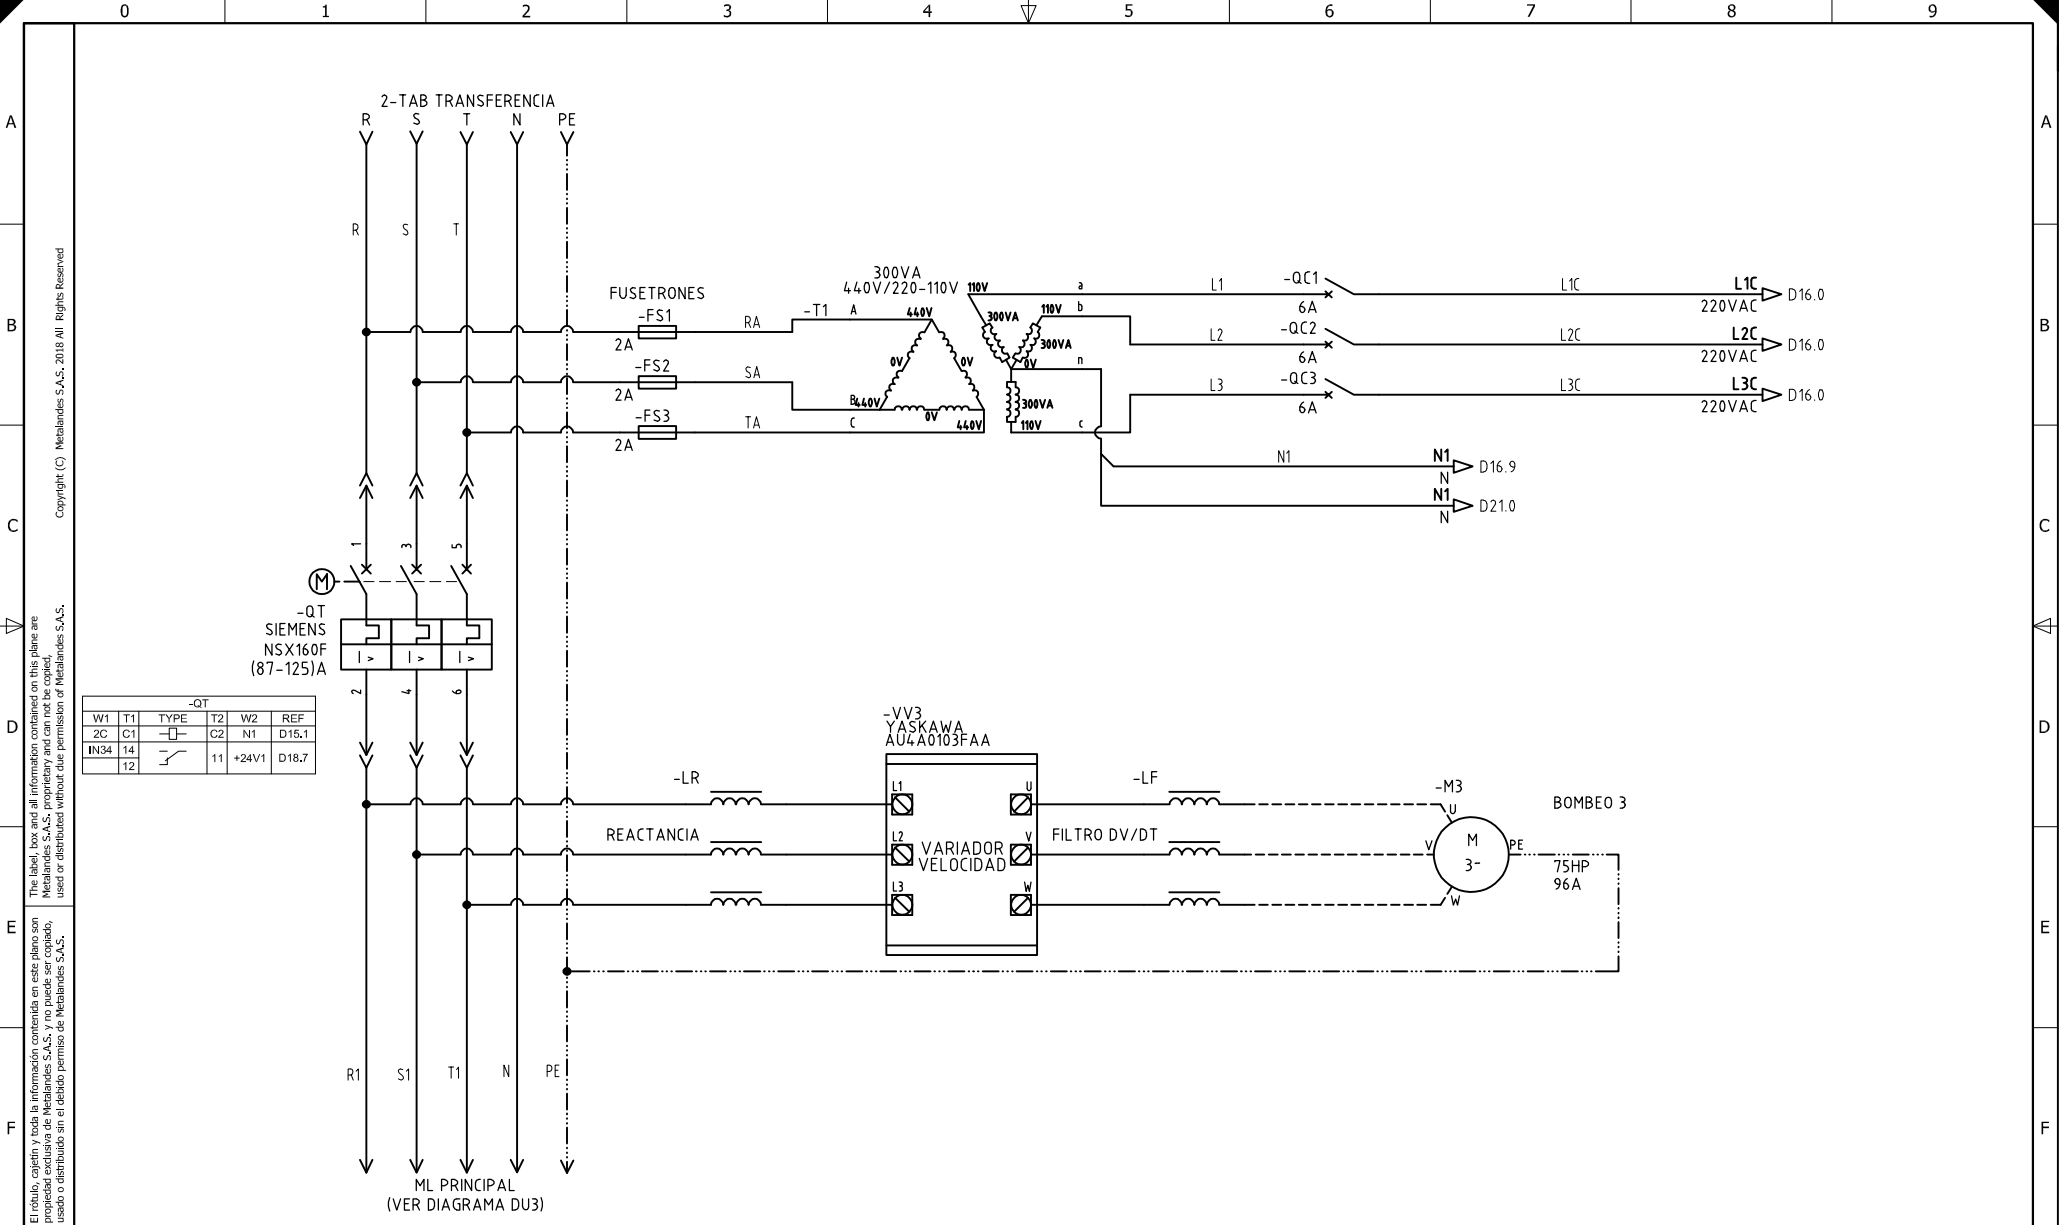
0 1 2 3 4 5 6 7 8 9

A B C D E F

Copyright (C) Metalandes S.A.S. 2018 All Rights Reserved

The label, box and all information contained on this plane are Metalandes S.A.S. proprietary and can not be copied, used or distributed without due permission of Metalandes S.A.S.

El rótulo, cajetín y toda la información contenida en este plano son propiedad exclusiva de Metalandes S.A.S. y no puede ser copiado, usado o distribuido sin el debido permiso de Metalandes S.A.S.

2-TAB TRANSFERENCIA
R S T N PE

R S T

FUSETRONES
-FS1 2A RA
-FS2 2A SA
-FS3 2A TA

-T1
300VA
440V/220-110V
A 440V 0V 0V B 440V 0V 440V C
110V 300VA 110V 300VA 0V 300VA 110V
a b n c

L1 -QC1 6A L1C L1C 220VAC D16.0
L2 -QC2 6A L2C L2C 220VAC D16.0
L3 -QC3 6A L3C L3C 220VAC D16.0

N1 N1 N D16.9
N1 N D21.0

1 3 5
M
-QT
SIEMENS
NSX160F
(87-125)A
I > I > I >
2 4 6

| -QT | | | | | |
|---|---|---|---|---|---|
| W1 | T1 | TYPE | T2 | W2 | REF |
| 2C | C1 | | C2 | N1 | D15.1 |
| IN34 | 14 | | 11 | +24V1 | D18.7 |
| | 12 | | | | |

-VV3
YASKAWA
AU4A0103FAA
L1 L2 L3 U V W
VARIADOR VELOCIDAD

-LR
REACTANCIA

-LF
FILTRO DV/DT

-M3
U V W PE
M
3-
BOMBEO 3
75HP
96A

R1 S1 T1 N PE

ML PRINCIPAL
(VER DIAGRAMA DU3)